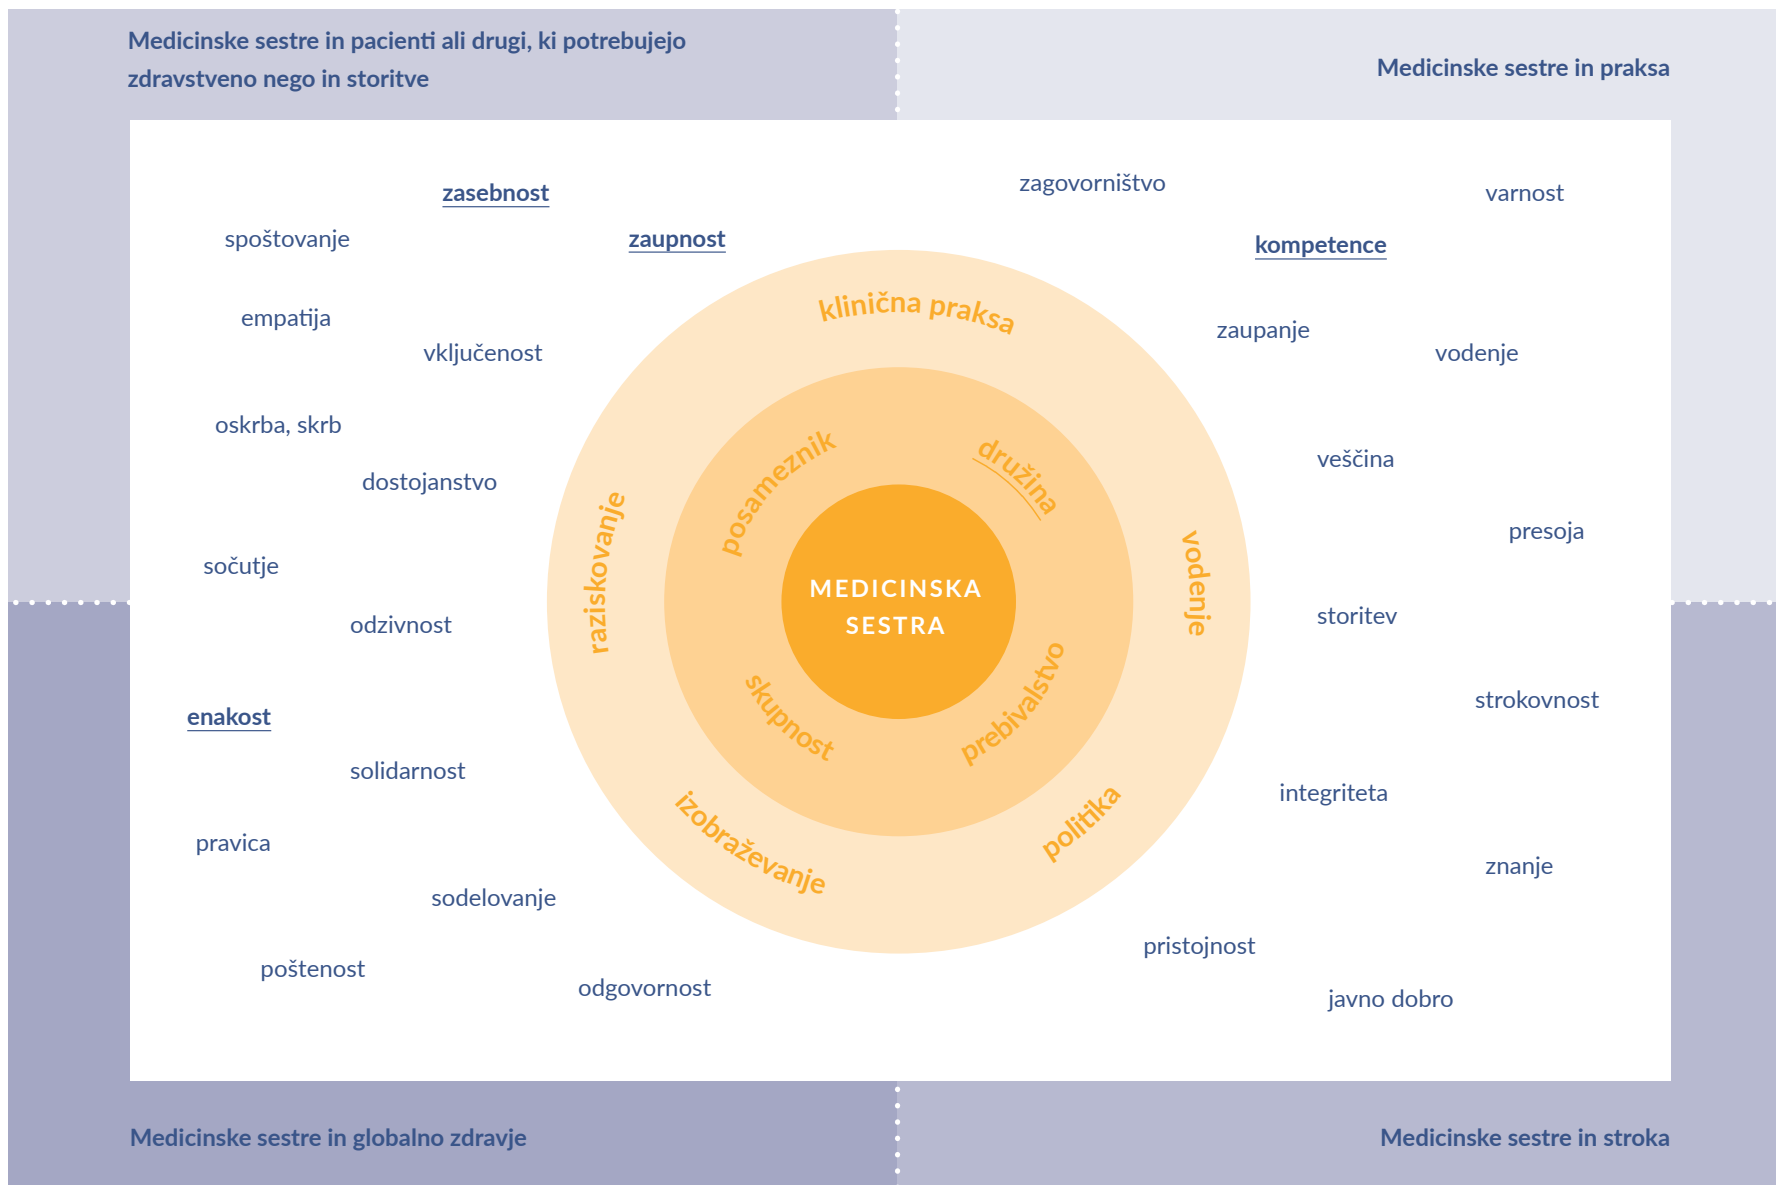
Medicinske sestre in pacienti ali drugi, ki potrebujejo zdravstveno nego in storitve

Medicinske sestre in praksa

zasebnost
spoštovanje
zaupnost
empatija
vključenost
oskrba, skrb
dostojanstvo
sočutje
odzivnost
enakost
solidarnost
pravica
sodelovanje
poštenost
odgovornost

zagovorništvo
varnost
kompetence
zaupanje
vodenje
veščina
presoja
storitev
strokovnost
integriteta
znanje
pristojnost
javno dobro

klinična praksa
raziskovanje
vodenje
izobraževanje
politika
posameznik
družina
skupnost
prebivalstvo
MEDICINSKA SESTRA

Medicinske sestre in globalno zdravje

Medicinske sestre in stroka